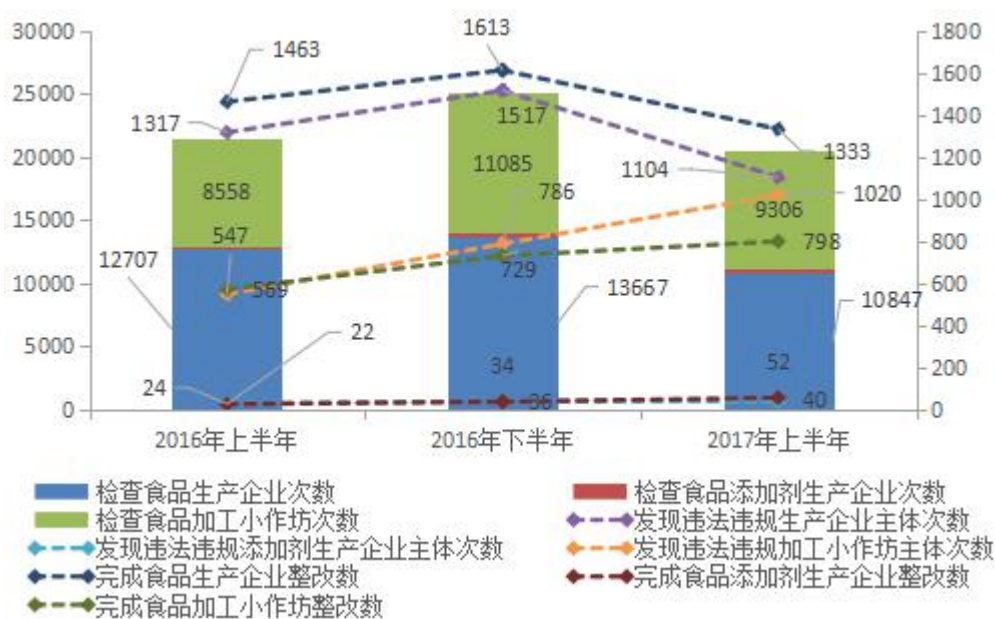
30000
25000
20000
15000
10000
5000
0

1800
1600
1400
1200
1000
800
600
400
200
0

1463
1613
1317
1517
1333
1104
8558
11085
786
1020
9306
547
798
12707
729
569
13667
10847
22
34
52
24
36
40

2016年上半年
2016年下半年
2017年上半年

检查食品生产企业次数
检查食品添加剂生产企业次数
检查食品加工小作坊次数
发现违法违规生产企业主体次数
发现违法违规添加剂生产企业主体次数
发现违法违规加工小作坊主体次数
完成食品生产企业整改数
完成食品添加剂生产企业整改数
完成食品加工小作坊整改数